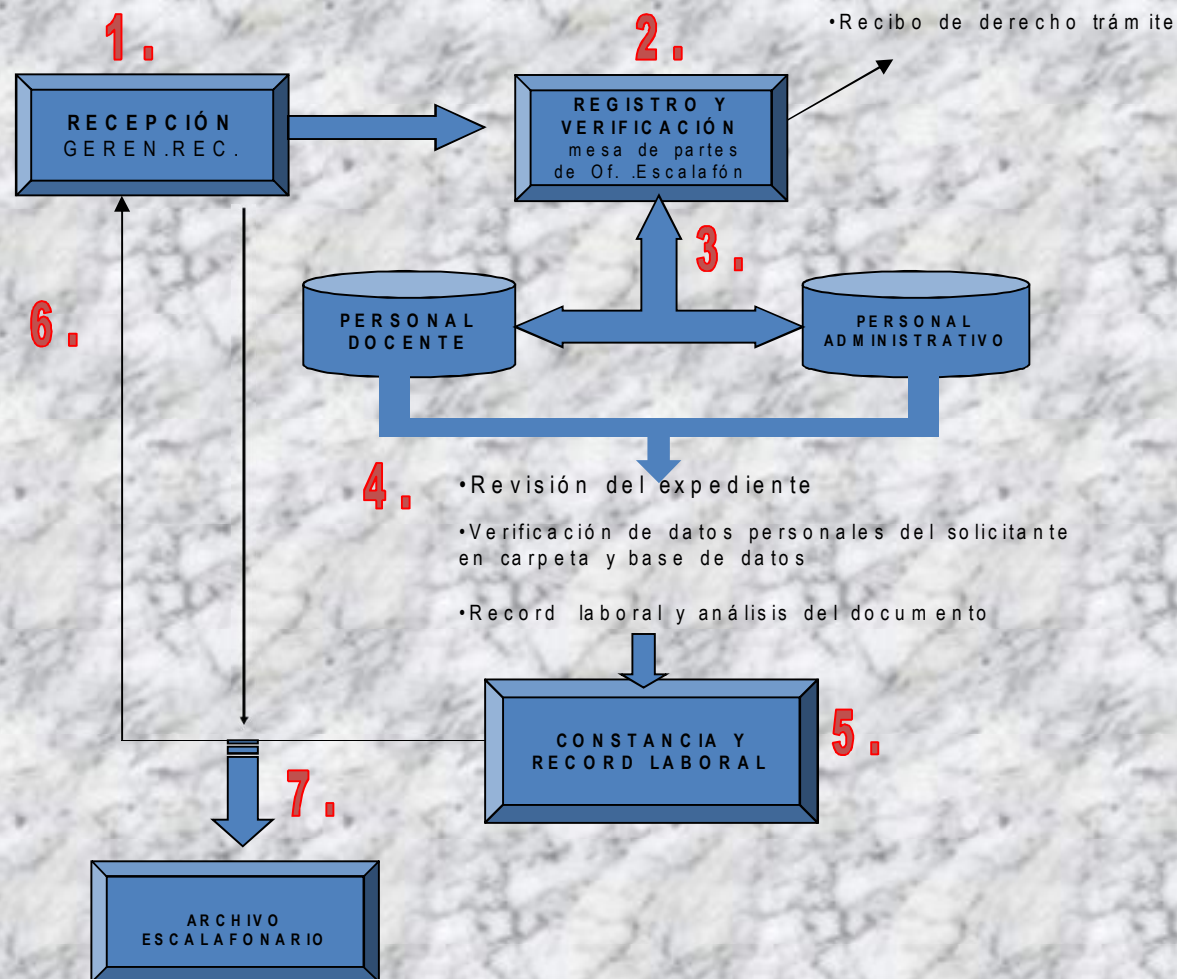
1.

RECEPCIÓN
GEREN.REC.

2.

REGISTRO Y VERIFICACIÓN
mesa de partes de Of. .Escalafón

•Recibo de derecho trámite

3.

PERSONAL DOCENTE

PERSONAL ADMINISTRATIVO

6.

4.

•Revisión del expediente

•Verificación de datos personales del solicitante en carpeta y base de datos

•Record laboral y análisis del documento

CONSTANCIA Y RECORD LABORAL

5.

7.

ARCHIVO ESCALAFONARIO